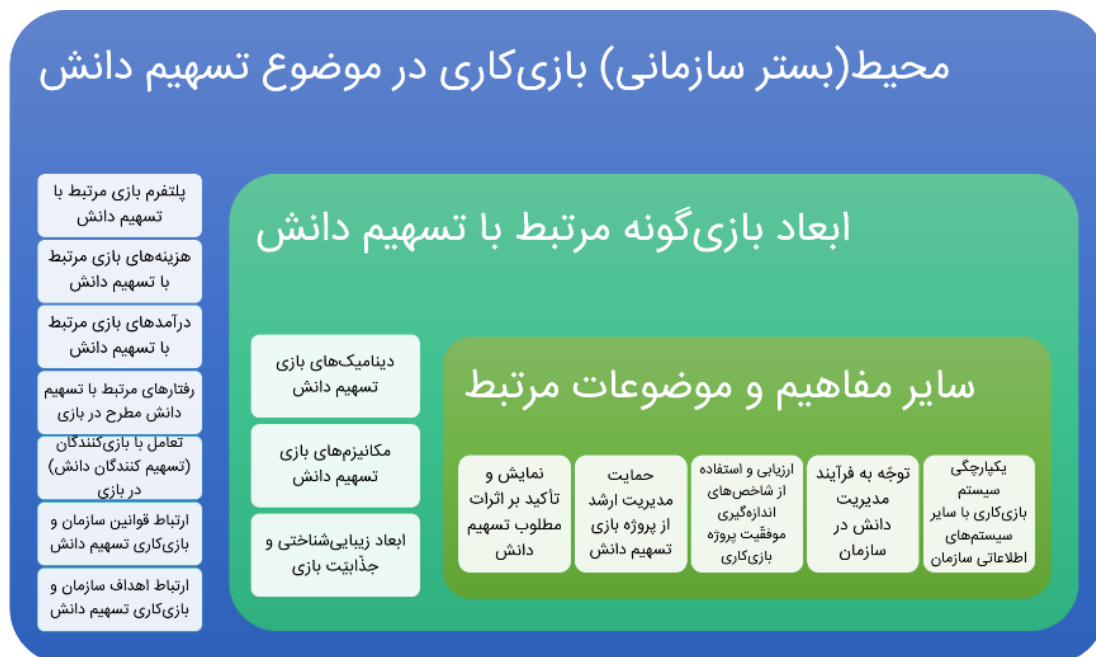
محیط(بستر سازمانی) بازی‌کاری در موضوع تسهیم دانش

پلتفرم بازی مرتبط با تسهیم دانش

هزینه‌های بازی مرتبط با تسهیم دانش

درآمدهای بازی مرتبط با تسهیم دانش

رفتارهای مرتبط با تسهیم دانش مطرح در بازی

تعامل با بازی‌کنندگان (تسهیم کنندگان دانش) در بازی

ارتباط قوانین سازمان و بازی‌کاری تسهیم دانش

ارتباط اهداف سازمان و بازی‌کاری تسهیم دانش

ابعاد بازی‌گونه مرتبط با تسهیم دانش

دینامیک‌های بازی تسهیم دانش

مکانیزم‌های بازی تسهیم دانش

ابعاد زیبایی‌شناختی و جذّابیّت بازی

سایر مفاهیم و موضوعات مرتبط

یکپارچگی سیستم بازی‌کاری با سایر سیستم‌های اطلاعاتی سازمان

توجّه به فرآیند مدیریت دانش در سازمان

ارزیابی و استفاده از شاخص‌های اندازه‌گیری موفقیّت پروژه بازی‌کاری

حمایت مدیریت ارشد از پروژه بازی تسهیم دانش

نمایش و تأکید بر اثرات مطلوب تسهیم دانش